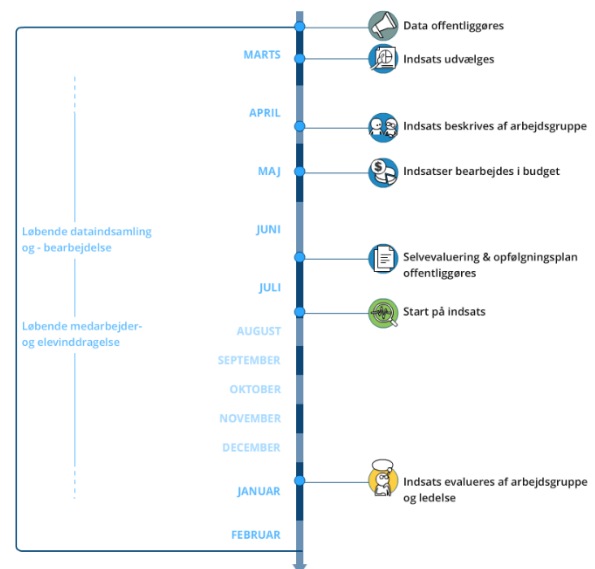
Data offentliggøres

MARTS

Indsats udvælges

APRIL

Indsats beskrives af arbejdsgruppe

MAJ

Indsatser bearbejdes i budget

Løbende dataindsamling og - bearbejdelse

JUNI

Selvevaluering & opfølgningsplan offentliggøres

JULI

Start på indsats

Løbende medarbejder- og elevinddragelse

AUGUST

SEPTEMBER

OKTOBER

NOVEMBER

DECEMBER

JANUAR

Indsats evalueres af arbejdsgruppe og ledelse

FEBRUAR